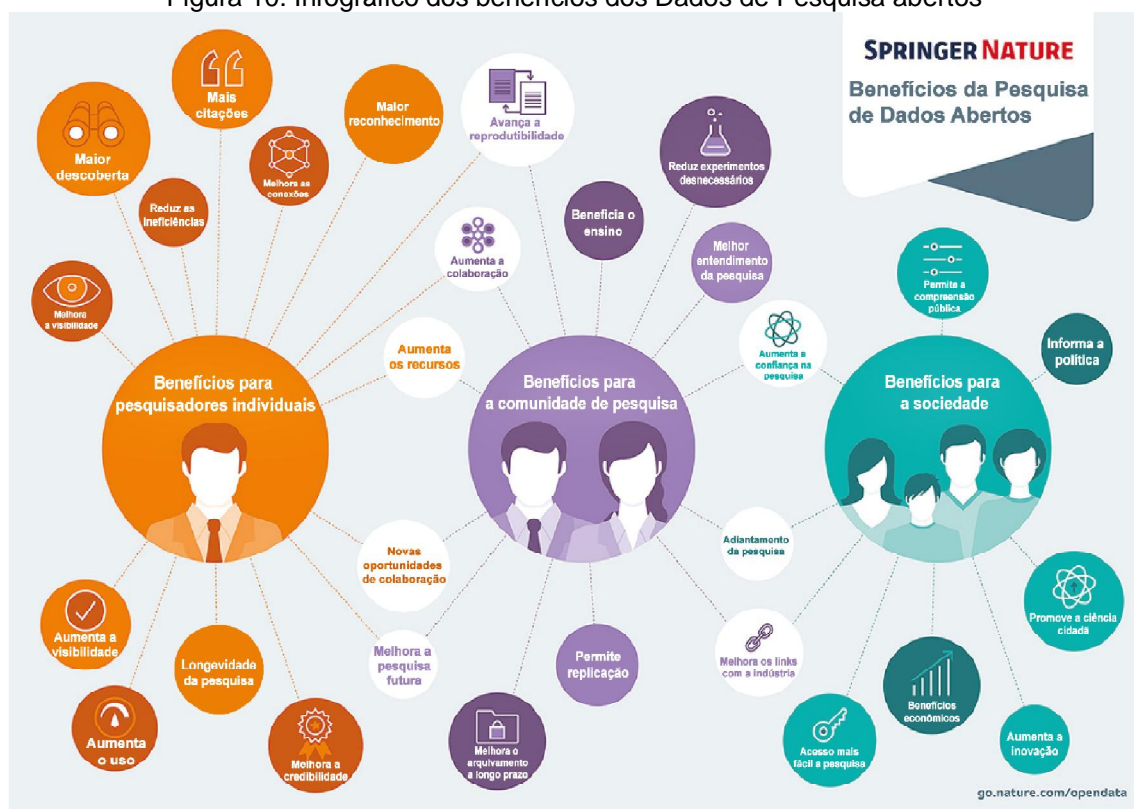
Figura 16: Infográfico dos benefícios dos Dados de Pesquisa abertos

SPRINGER NATURE

Benefícios da Pesquisa de Dados Abertos

Maior descoberta

Mais citações

Reduz as ineficiências

Melhora as conexões

Maior reconhecimento

Melhora a visibilidade

Benefícios para pesquisadores individuais

Aumenta os recursos

Aumenta a visibilidade

Aumenta o uso

Longevidade da pesquisa

Melhora a credibilidade

Novas oportunidades de colaboração

Melhora a pesquisa futura

Avança a reprodutibilidade

Aumenta a colaboração

Beneficia o ensino

Reduz experimentos desnecessários

Melhor entendimento da pesquisa

Benefícios para a comunidade de pesquisa

Permite replicação

Melhora o arquivamento a longo prazo

Aumenta a confiança na pesquisa

Permite a compreensão pública

Informa a política

Benefícios para a sociedade

Adiantamento da pesquisa

Melhora os links com a indústria

Promove a ciência cidadã

Benefícios econômicos

Acesso mais fácil a pesquisa

Aumenta a inovação

go.nature.com/opendata